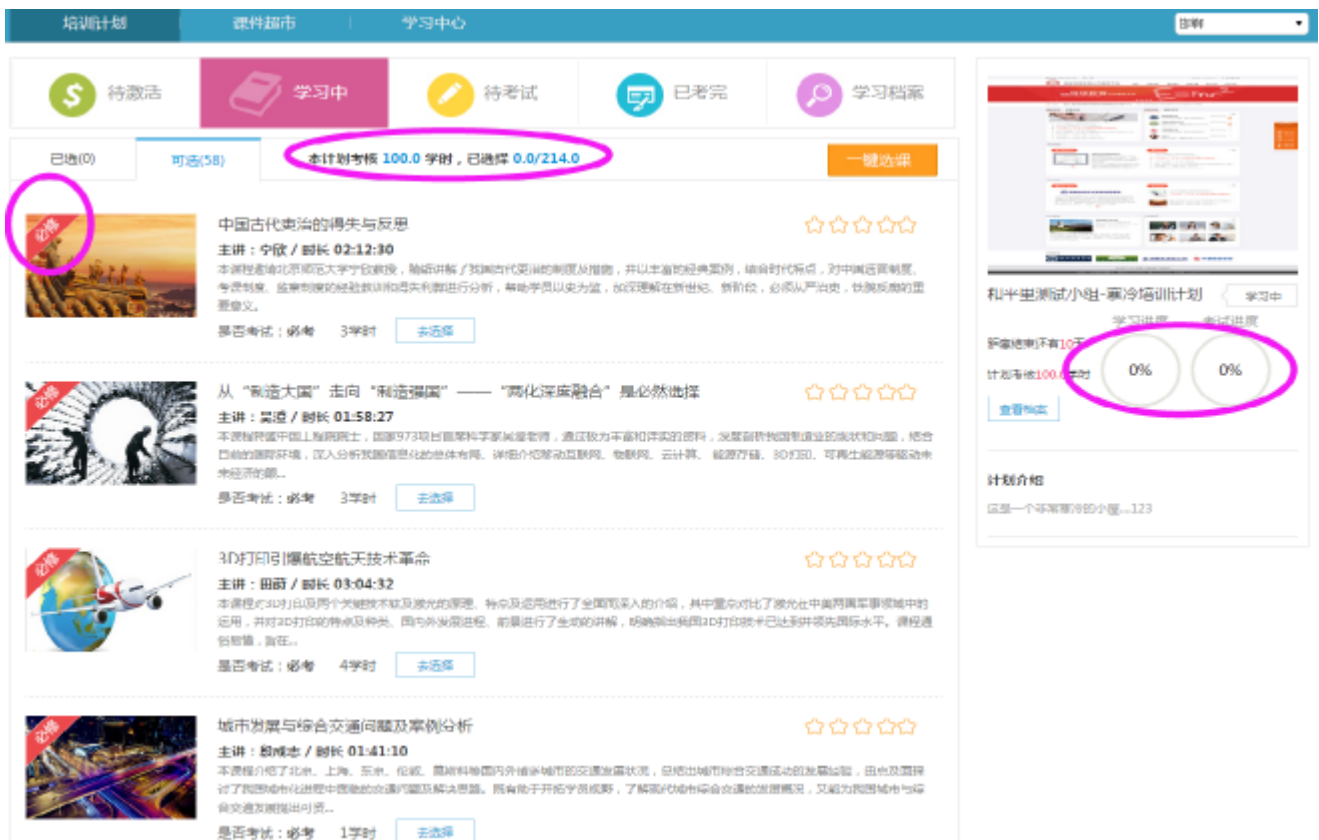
培训计划 课件超市 学习中心 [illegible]

待激活 学习中 待考试 已考完 学习档案

已选(0) 可选(58) 本计划考核 100.0 学时，已选择 0.0/214.0 一键选课

必修
中国古代吏治的得失与反思
主讲：宁欣 / 时长 02:12:30
本课程邀请北京师范大学宁欣教授，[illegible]
是否考试：必考 3学时 去选择

必修
从"制造大国"走向"制造强国"——"两化深度融合"是必然选择
主讲：吴澄 / 时长 01:58:27
本课程特邀中国工程院院士，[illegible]
是否考试：必考 3学时 去选择

必修
3D打印引爆航空航天技术革命
主讲：田莉 / 时长 03:04:32
本课程对3D打印及两个关键技术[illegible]
是否考试：必考 4学时 去选择

必修
城市发展与综合交通问题及案例分析
主讲：殷炜志 / 时长 01:41:10
本课程介绍了北京、上海、东京、伦敦、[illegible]
是否考试：必考 1学时 去选择

和平里测试小组-寒冷培训计划 学习中
学习进度 考试进度
距離结束还有10天
计划考核100.0学时
0% 0%
查看档案

计划介绍
这是一个非常寒冷的小组...123